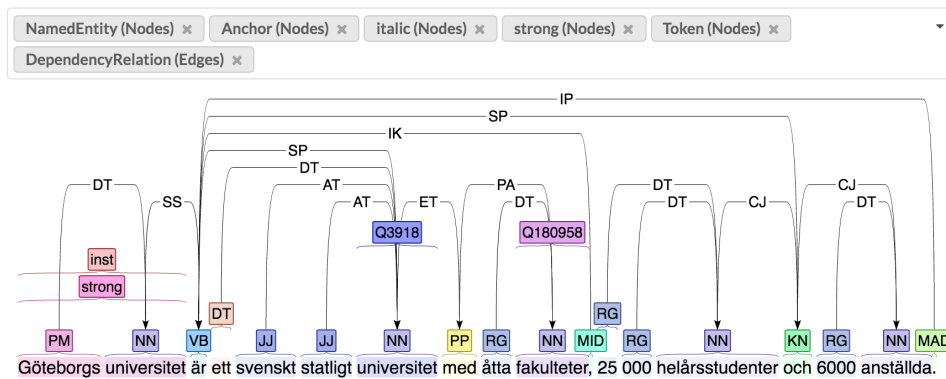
NamedEntity (Nodes) ✖ Anchor (Nodes) ✖ italic (Nodes) ✖ strong (Nodes) ✖ Token (Nodes) ✖
DependencyRelation (Edges) ✖

IP
SP
IK
SP
DT
DT SS AT AT ET PA DT DT DT CJ CJ DT
Q3918 Q180958
inst
strong
DT RG
PM NN VB JJ JJ NN PP RG NN MID RG NN KN RG NN MAD

Göteborgs universitet är ett svenskt statligt universitet med åtta fakulteter, 25 000 helårsstudenter och 6000 anställda.